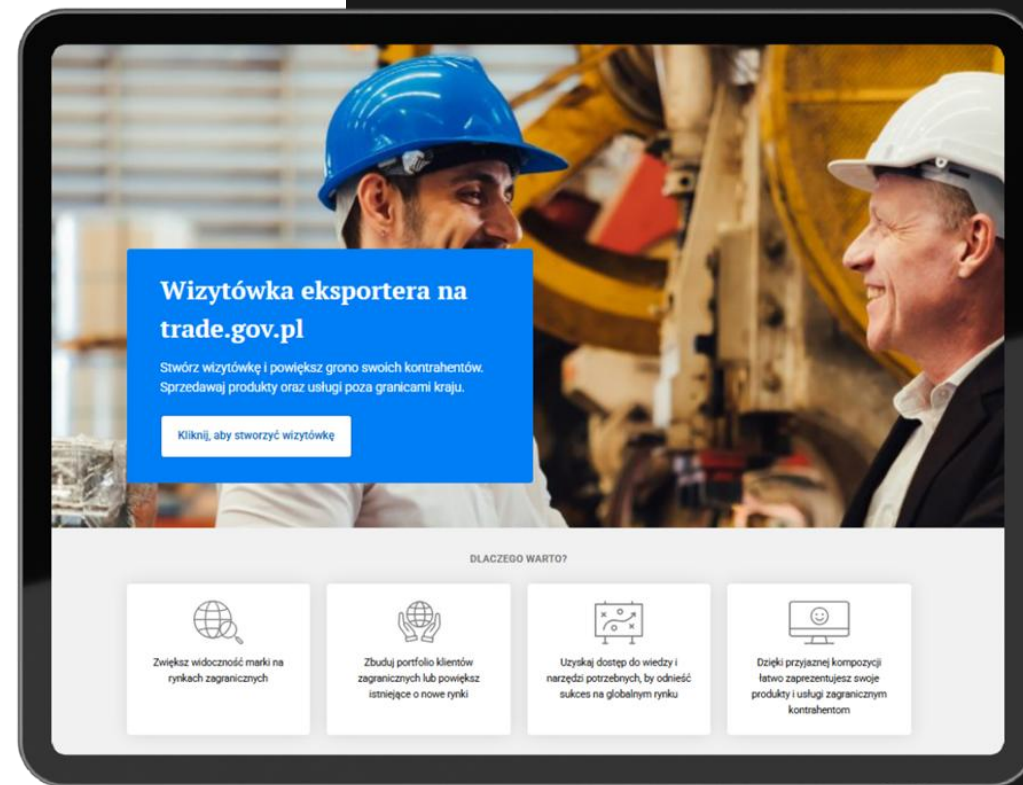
Wizytówka eksportera na trade.gov.pl

Stwórz wizytówkę i powiększ grono swoich kontrahentów. Sprzedawaj produkty oraz usługi poza granicami kraju.

Kliknij, aby stworzyć wizytówkę

DLACZEGO WARTO?

Zwiększ widoczność marki na rynkach zagranicznych

Zbuduj portfolio klientów zagranicznych lub powiększ istniejące o nowe rynki

Uzyskaj dostęp do wiedzy i narzędzi potrzebnych, by odnieść sukces na globalnym rynku

Dzięki przyjaznej kompozycji łatwo zaprezentujesz swoje produkty i usługi zagranicznym kontrahentom